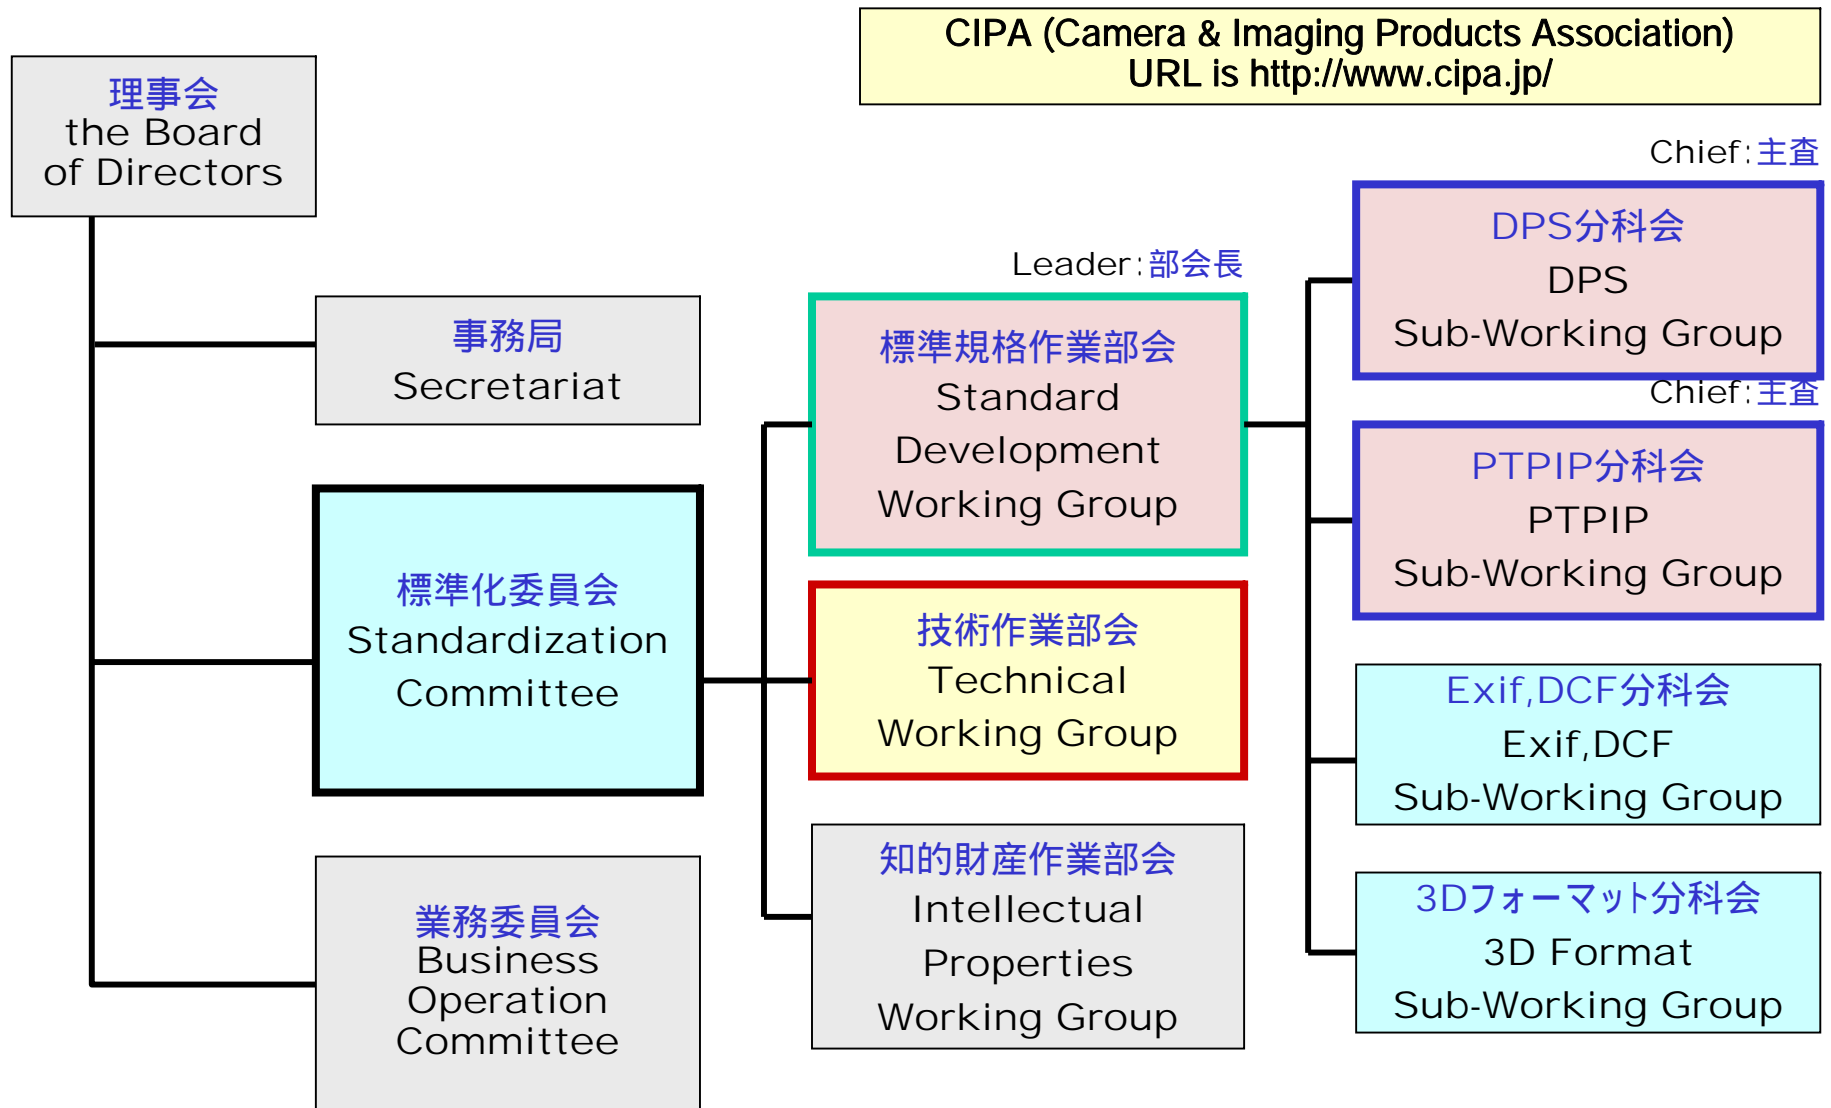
CIPA (Camera & Imaging Products Association)
URL is http://www.cipa.jp/

理事会
the Board of Directors

事務局
Secretariat

標準化委員会
Standardization Committee

業務委員会
Business Operation Committee

Leader:部会長

標準規格作業部会
Standard Development Working Group

技術作業部会
Technical Working Group

知的財産作業部会
Intellectual Properties Working Group

Chief:主査

DPS分科会
DPS
Sub-Working Group

Chief:主査

PTPIP分科会
PTPIP
Sub-Working Group

Exif,DCF分科会
Exif,DCF
Sub-Working Group

3Dフォーマット分科会
3D Format
Sub-Working Group